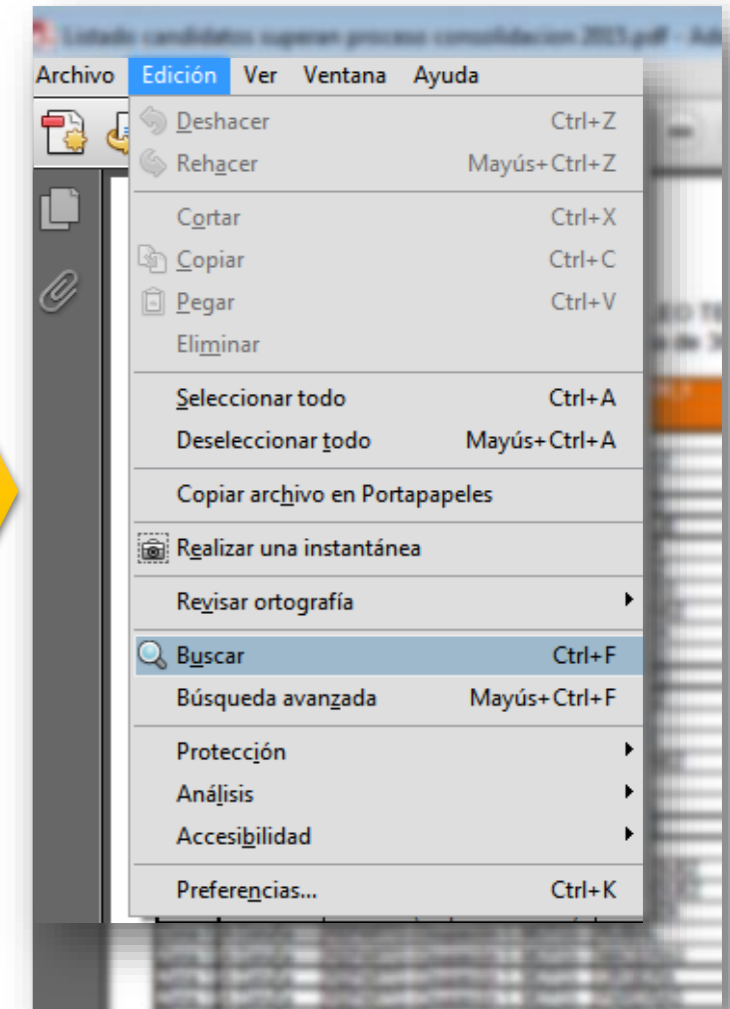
Listado candidatos superan proceso consolidacion 2015.pdf - Ad

Archivo Edición Ver Ventana Ayuda

Deshacer Ctrl+Z
Rehacer Mayús+Ctrl+Z
Cortar Ctrl+X
Copiar Ctrl+C
Pegar Ctrl+V
Eliminar
Seleccionar todo Ctrl+A
Deseleccionar todo Mayús+Ctrl+A
Copiar archivo en Portapapeles
Realizar una instantánea
Revisar ortografía
Buscar Ctrl+F
Búsqueda avanzada Mayús+Ctrl+F
Protección
Análisis
Accesibilidad
Preferencias... Ctrl+K